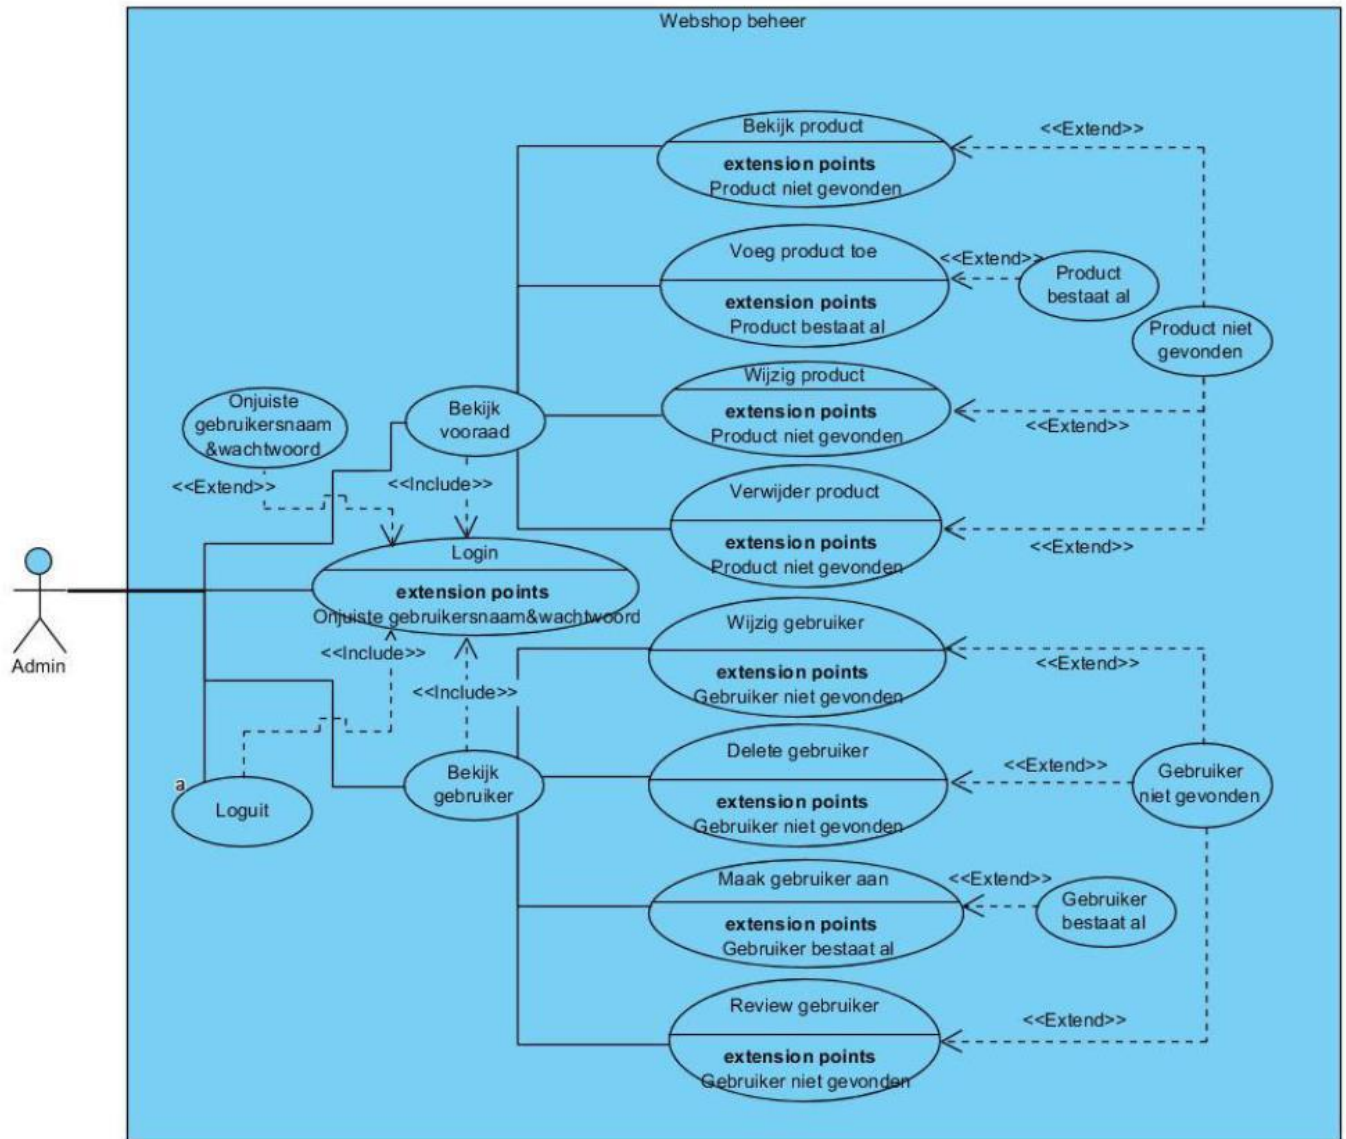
Webshop beheer

Bekijk product
extension points
Product niet gevonden

<<Extend>>

Voeg product toe
extension points
Product bestaat al

<<Extend>>

Product bestaat al

Product niet gevonden

Wijzig product
extension points
Product niet gevonden

<<Extend>>

Onjuiste gebruikersnaam &wachtwoord

Bekijk vooraad

<<Extend>>

<<Include>>

Verwijder product
extension points
Product niet gevonden

<<Extend>>

Login
extension points
Onjuiste gebruikersnaam&wachtwoord

Admin

Wijzig gebruiker
extension points
Gebruiker niet gevonden

<<Extend>>

<<Include>>

<<Include>>

Delete gebruiker
extension points
Gebruiker niet gevonden

<<Extend>>

Gebruiker niet gevonden

a

Loguit

Bekijk gebruiker

Maak gebruiker aan
extension points
Gebruiker bestaat al

<<Extend>>

Gebruiker bestaat al

Review gebruiker
extension points
Gebruiker niet gevonden

<<Extend>>